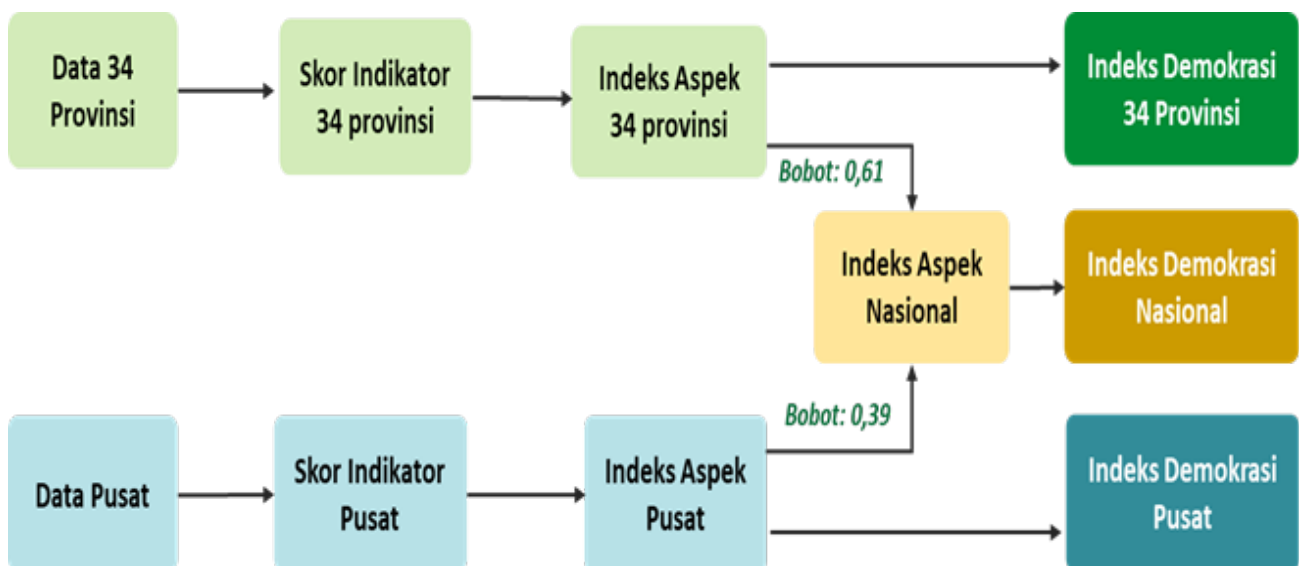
Data 34 Provinsi

Skor Indikator 34 provinsi

Indeks Aspek 34 provinsi

Indeks Demokrasi 34 Provinsi

Bobot: 0,61

Indeks Aspek Nasional

Indeks Demokrasi Nasional

Bobot: 0,39

Data Pusat

Skor Indikator Pusat

Indeks Aspek Pusat

Indeks Demokrasi Pusat